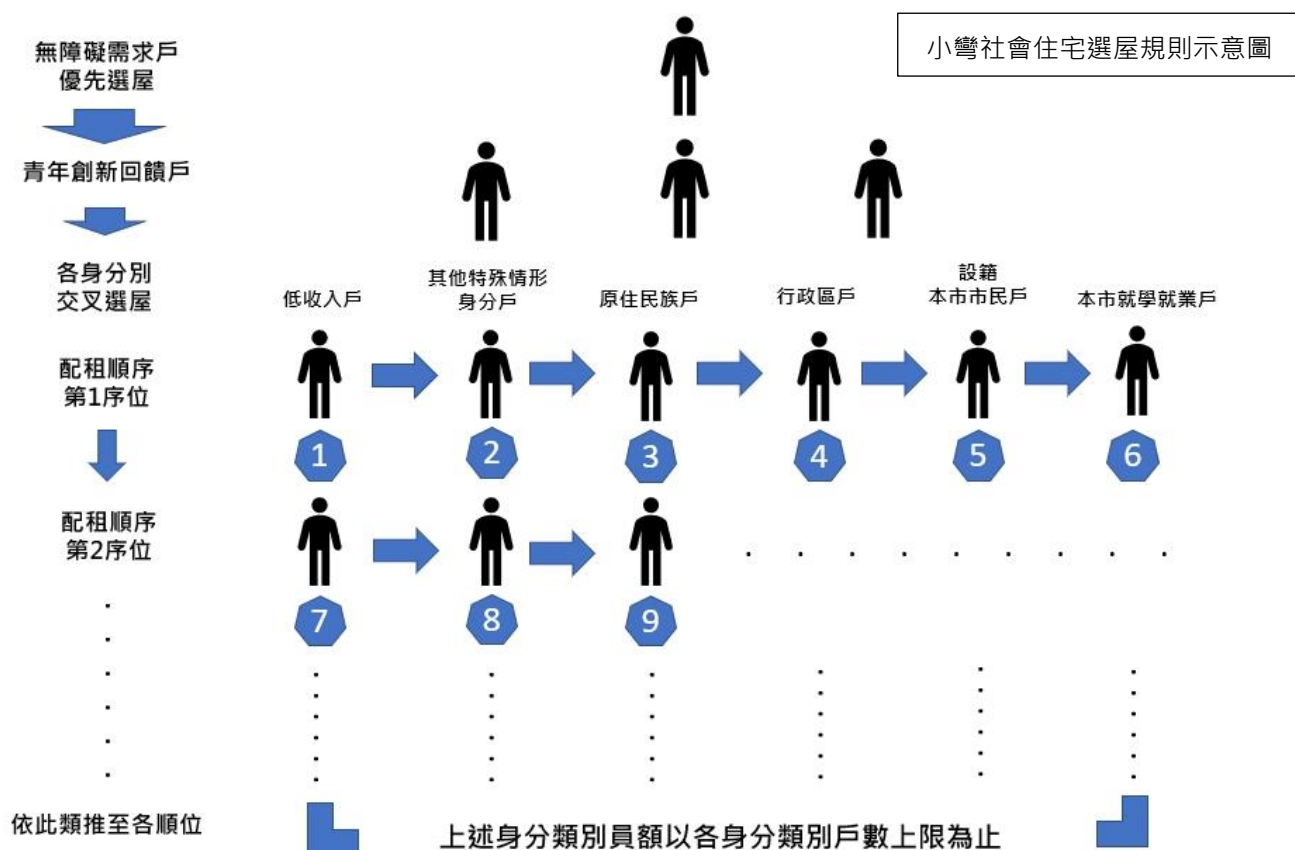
小彎社會住宅選屋規則示意圖

無障礙需求戶
優先選屋

青年創新回饋戶

各身分別
交叉選屋

配租順序
第1序位

配租順序
第2序位

依此類推至各順位

低收入戶

其他特殊情形
身分戶

原住民族戶

行政區戶

設籍
本市市民戶

本市就學就業戶

1
2
3
4
5
6
7
8
9

上述身分類別員額以各身分類別戶數上限為止